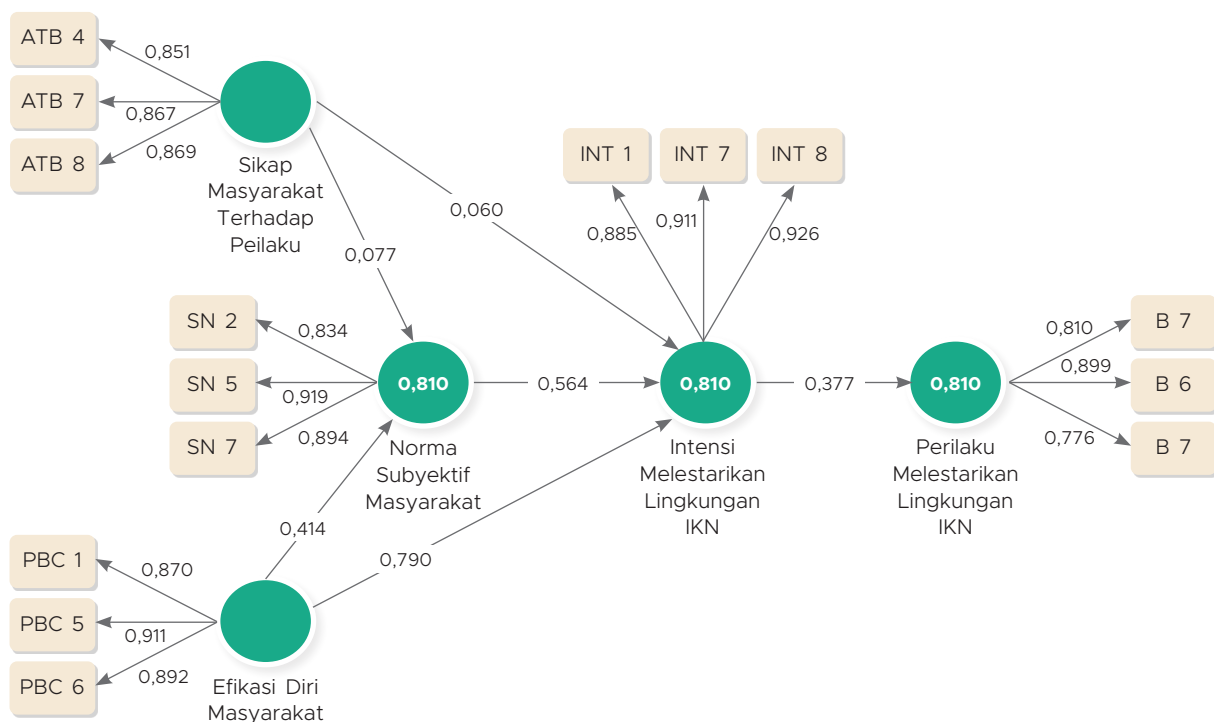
ATB 4
0,851
ATB 7
0,867
ATB 8
0,869
Sikap Masyarakat Terhadap Peilaku
0,060
0,077
INT 1
INT 7
INT 8
0,885
0,911
0,926
SN 2
0,834
SN 5
0,919
SN 7
0,894
0,810
Norma Subyektif Masyarakat
0,564
0,810
Intensi Melestarikan Lingkungan IKN
0,377
0,810
Perilaku Melestarikan Lingkungan IKN
0,810
B 7
0,899
B 6
0,776
B 7
0,414
0,790
PBC 1
0,870
PBC 5
0,911
PBC 6
0,892
Efikasi Diri Masyarakat